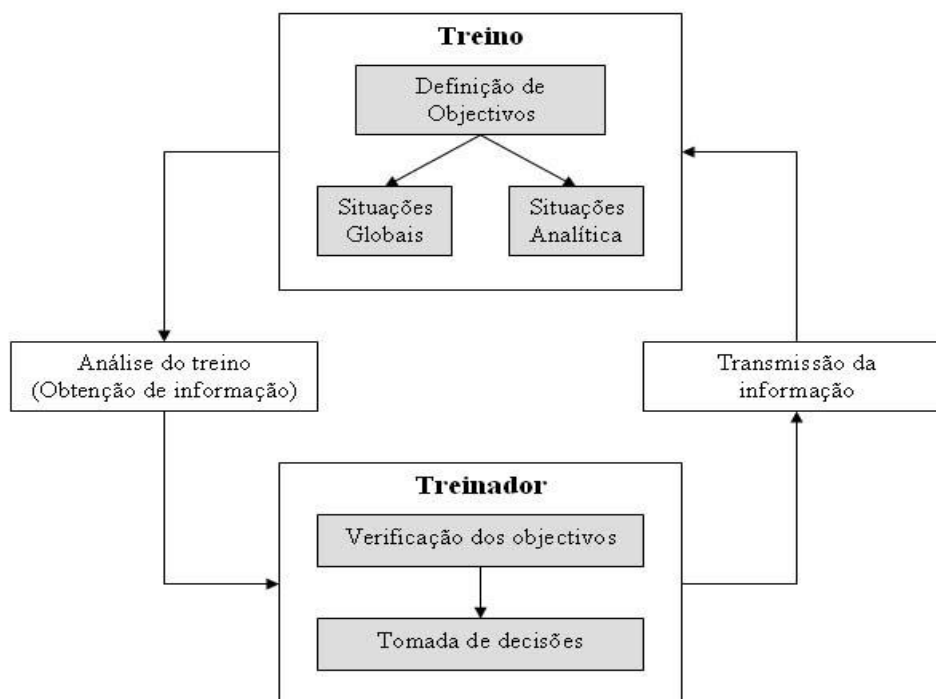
Treino

Definição de Objectivos

Situações Globais

Situações Analítica

Análise do treino (Obtenção de informação)

Transmissão da informação

Treinador

Verificação dos objectivos

Tomada de decisões